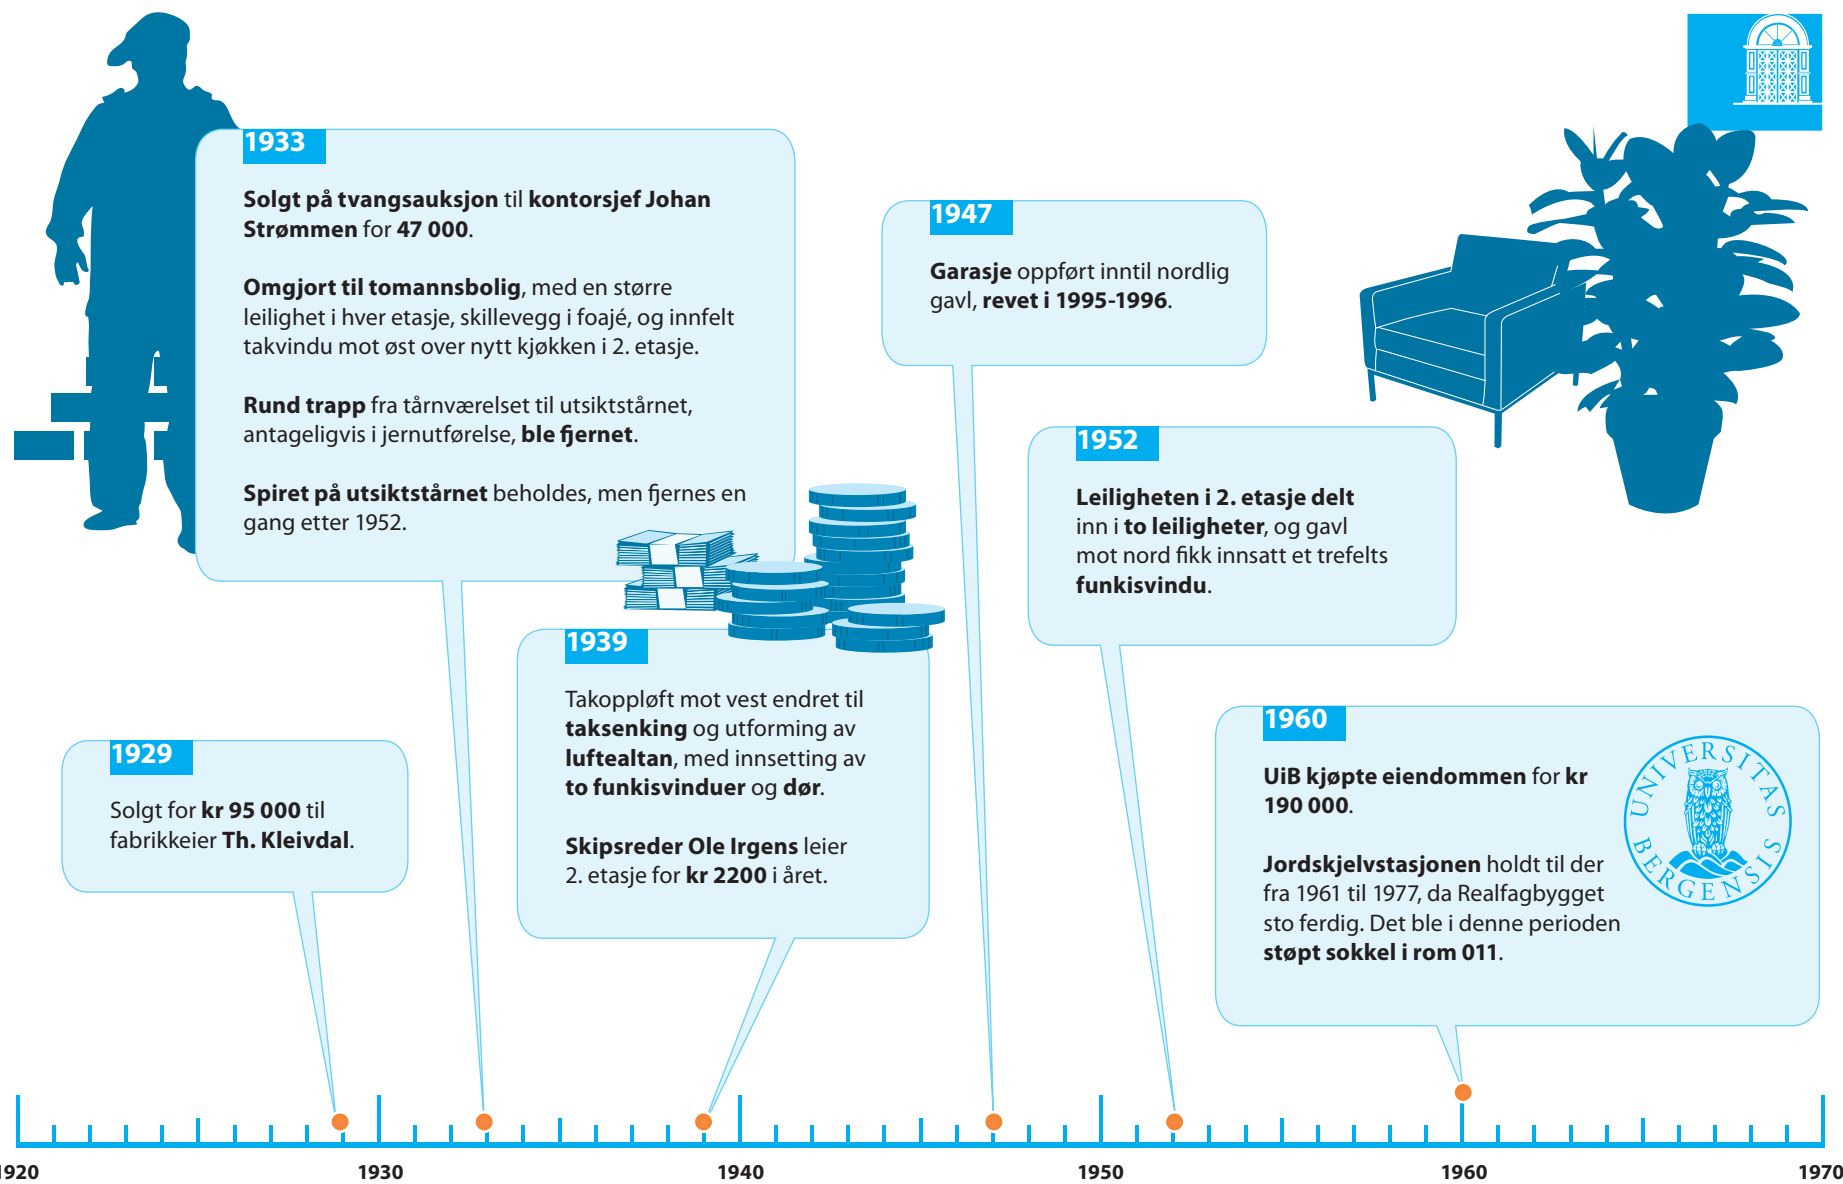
1933

**Solgt på tvangsauksjon** til **kontorsjef Johan Strømmen** for **47 000**.

**Omgjort til tomannsbolig**, med en større leilighet i hver etasje, skillevegg i foajé, og innfelt takvindu mot øst over nytt kjøkken i 2. etasje.

**Rund trapp** fra tårnværelset til utsiktstårnet, antageligvis i jernutførelse, **ble fjernet**.

**Spiret på utsiktstårnet** beholdes, men fjernes en gang etter 1952.

1947

**Garasje** oppført inntil nordlig gavl, **revet i 1995-1996**.

1952

**Leiligheten i 2. etasje delt** inn i **to leiligheter**, og gavl mot nord fikk innsatt et trefelts **funkisvindu**.

1939

Takoppløft mot vest endret til **taksenking** og utforming av **luftealtan**, med innsetting av **to funkisvinduer** og **dør**.

**Skipsreder Ole Irgens** leier 2. etasje for **kr 2200** i året.

1929

Solgt for **kr 95 000** til fabrikkeier **Th. Kleivdal**.

1960

**UiB kjøpte eiendommen** for **kr 190 000**.

**Jordskjelvstasjonen** holdt til der fra 1961 til 1977, da Realfagbygget sto ferdig. Det ble i denne perioden **støpt sokkel i rom 011**.

UNIVERSITAS BERGENSIS

1920 1930 1940 1950 1960 1970